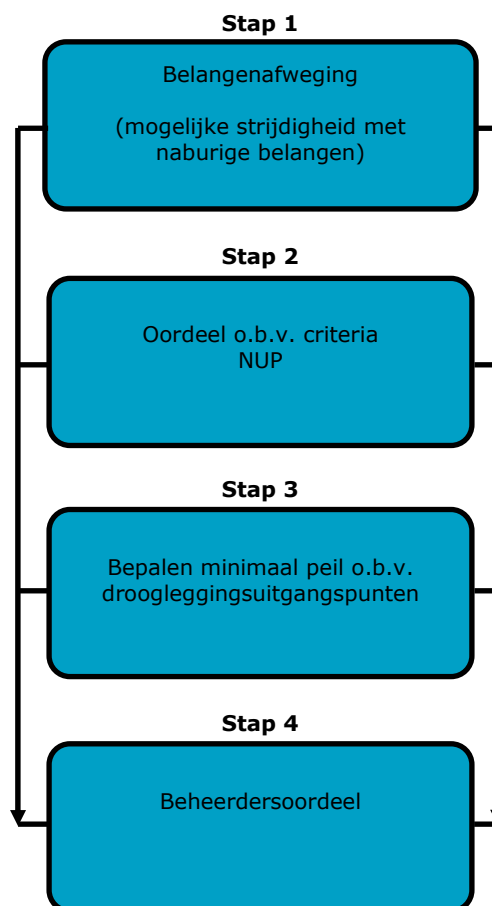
Stap 1

Belangenafweging

(mogelijke strijdigheid met naburige belangen)

Stap 2

Oordeel o.b.v. criteria NUP

Stap 3

Bepalen minimaal peil o.b.v. drooglegginsuitgangspunten

Stap 4

Beheerdersoordeel